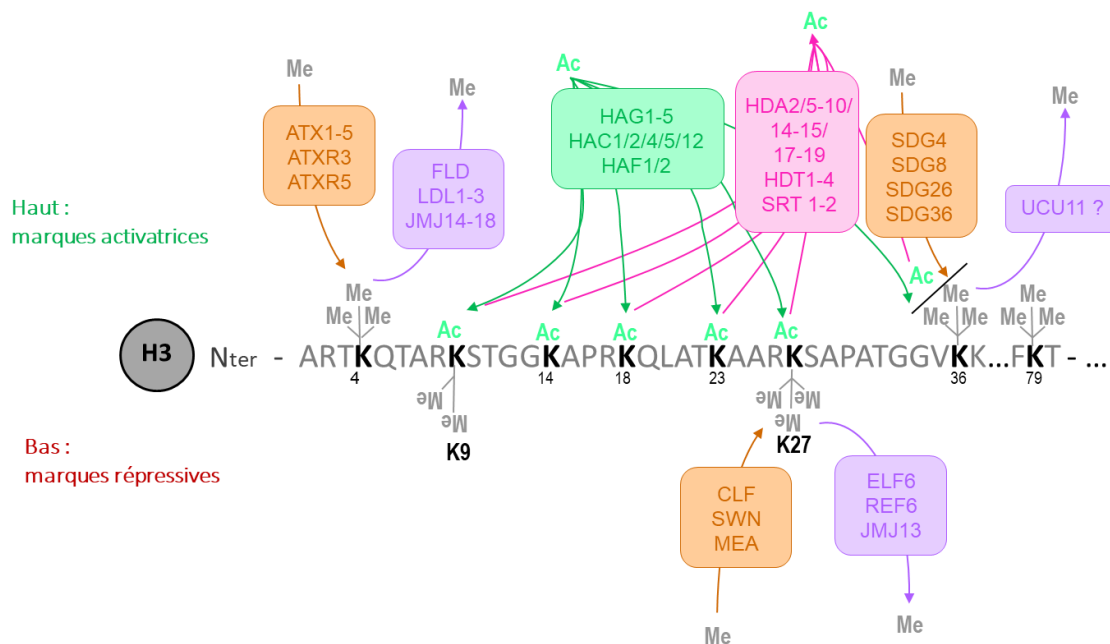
Haut :
marques activatrices

Bas :
marques répressives

Me
ATX1-5
ATXR3
ATXR5

Me
FLD
LDL1-3
JMJ14-18

Ac
HAG1-5
HAC1/2/4/5/12
HAF1/2

Ac
HDA2/5-10/
14-15/
17-19
HDT1-4
SRT 1-2

Me
SDG4
SDG8
SDG26
SDG36

Me
UCU11 ?

Ac

H3 Nter - ARTKQTARKSTGGKAPRKQLATKAARKSAPATGGVKK...FKT - ...

Me Me Me
4
Me Me
K9
Ac
14
Ac
18
Ac
23
Ac
Me Me Me
K27
Me Me Me
36
Me Me Me
79

CLF
SWN
MEA
Me

ELF6
REF6
JMJ13
Me